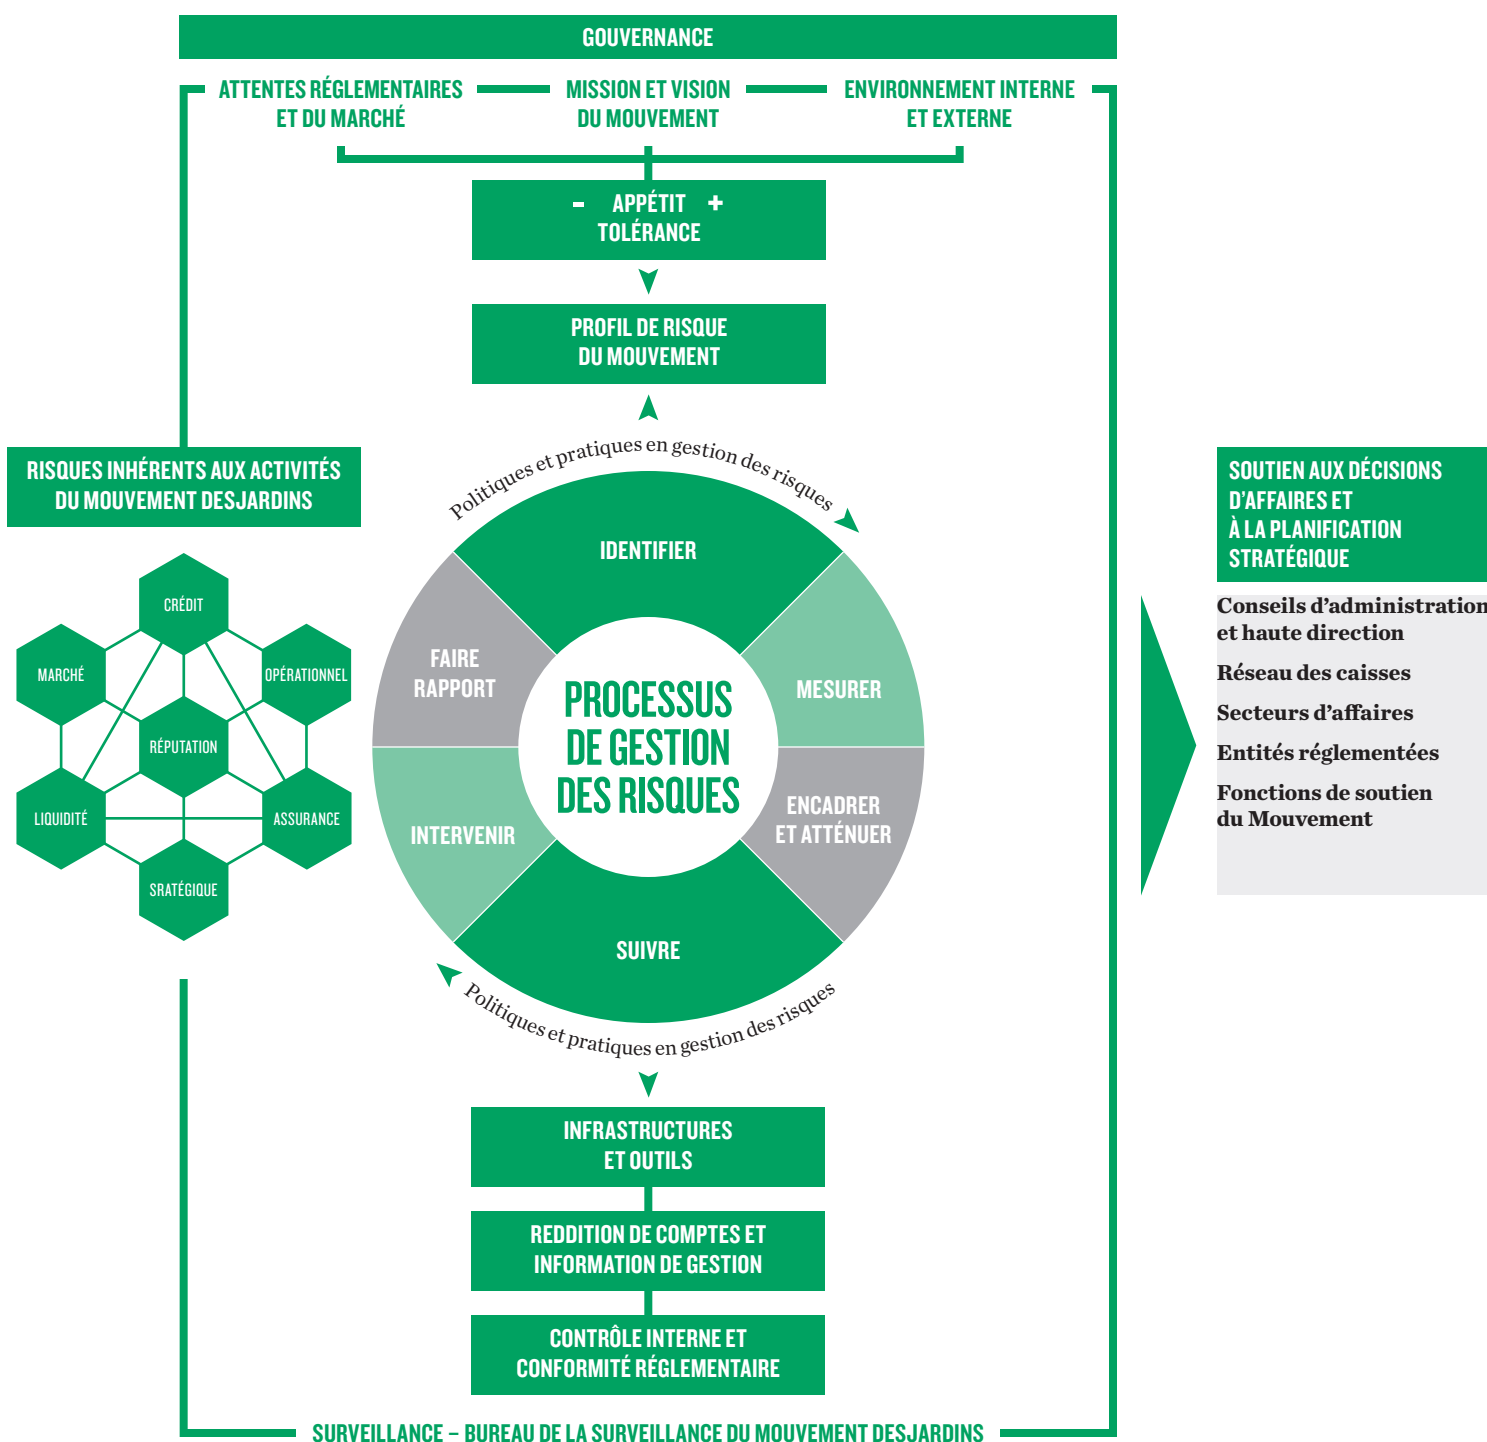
GOUVERNANCE

ATTENTES RÉGLEMENTAIRES ET DU MARCHÉ

MISSION ET VISION DU MOUVEMENT

ENVIRONNEMENT INTERNE ET EXTERNE

- APPÉTIT +
TOLÉRANCE

PROFIL DE RISQUE DU MOUVEMENT

RISQUES INHÉRENTS AUX ACTIVITÉS DU MOUVEMENT DESJARDINS

CRÉDIT
MARCHÉ
OPÉRATIONNEL
RÉPUTATION
LIQUIDITÉ
ASSURANCE
SRATÉGIQUE

Politiques et pratiques en gestion des risques

IDENTIFIER
FAIRE RAPPORT
MESURER
PROCESSUS DE GESTION DES RISQUES
INTERVENIR
ENCADRER ET ATTÉNUER
SUIVRE

Politiques et pratiques en gestion des risques

SOUTIEN AUX DÉCISIONS D'AFFAIRES ET À LA PLANIFICATION STRATÉGIQUE

Conseils d'administration et haute direction

Réseau des caisses

Secteurs d'affaires

Entités réglementées

Fonctions de soutien du Mouvement

INFRASTRUCTURES ET OUTILS

REDDITION DE COMPTES ET INFORMATION DE GESTION

CONTRÔLE INTERNE ET CONFORMITÉ RÉGLEMENTAIRE

SURVEILLANCE – BUREAU DE LA SURVEILLANCE DU MOUVEMENT DESJARDINS